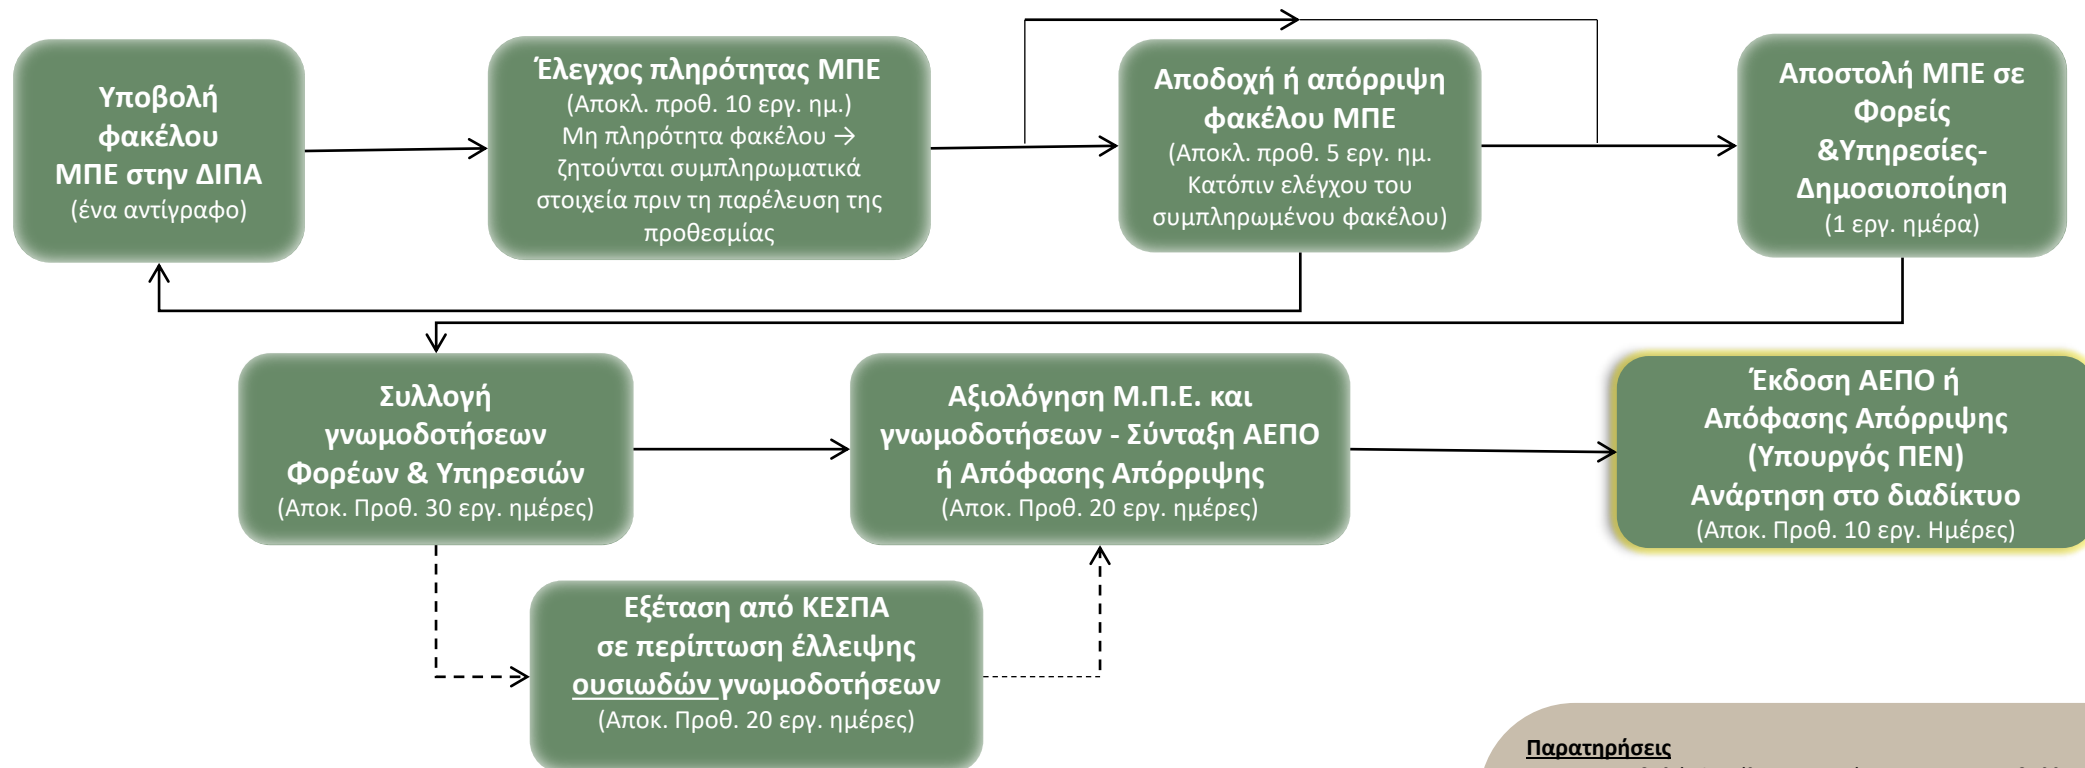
Υποβολή φακέλου ΜΠΕ στην ΔΙΠΑ (ένα αντίγραφο)

Έλεγχος πληρότητας ΜΠΕ (Αποκλ. προθ. 10 εργ. ημ.) Μη πληρότητα φακέλου → ζητούνται συμπληρωματικά στοιχεία πριν τη παρέλευση της προθεσμίας

Αποδοχή ή απόρριψη φακέλου ΜΠΕ (Αποκλ. προθ. 5 εργ. ημ. Κατόπιν ελέγχου του συμπληρωμένου φακέλου)

Αποστολή ΜΠΕ σε Φορείς &Υπηρεσίες- Δημοσιοποίηση (1 εργ. ημέρα)

Συλλογή γνωμοδοτήσεων Φορέων & Υπηρεσιών (Αποκ. Προθ. 30 εργ. ημέρες)

Αξιολόγηση Μ.Π.Ε. και γνωμοδοτήσεων - Σύνταξη ΑΕΠΟ ή Απόφασης Απόρριψης (Αποκ. Προθ. 20 εργ. ημέρες)

Έκδοση ΑΕΠΟ ή Απόφασης Απόρριψης (Υπουργός ΠΕΝ) Ανάρτηση στο διαδίκτυο (Αποκ. Προθ. 10 εργ. Ημέρες)

Εξέταση από ΚΕΣΠΑ σε περίπτωση έλλειψης ουσιωδών γνωμοδοτήσεων (Αποκ. Προθ. 20 εργ. ημέρες)

Παρατηρήσεις
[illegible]